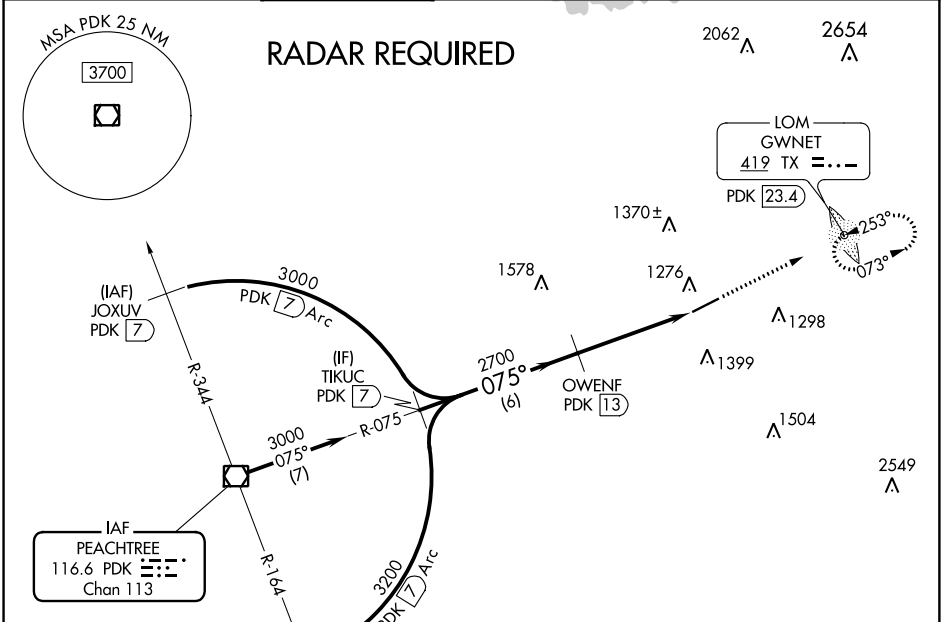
MSA PDK 25 NM

3700

RADAR REQUIRED

2062

2654

LOM
GWNET
419 TX
PDK 23.4

1370±

253°

073°

1578

1276

3000
PDK 7 Arc

(IAF)
JOXUV
PDK 7

1298

R-344

(IF)
TIKUC
PDK 7

2700
075°
(6)

OWENF
PDK 13

1399

3000
075°
(7)

R-075

1504

2549

IAF
PEACHTREE
116.6 PDK
Chan 113

R-164

3200
PDK 7 Arc